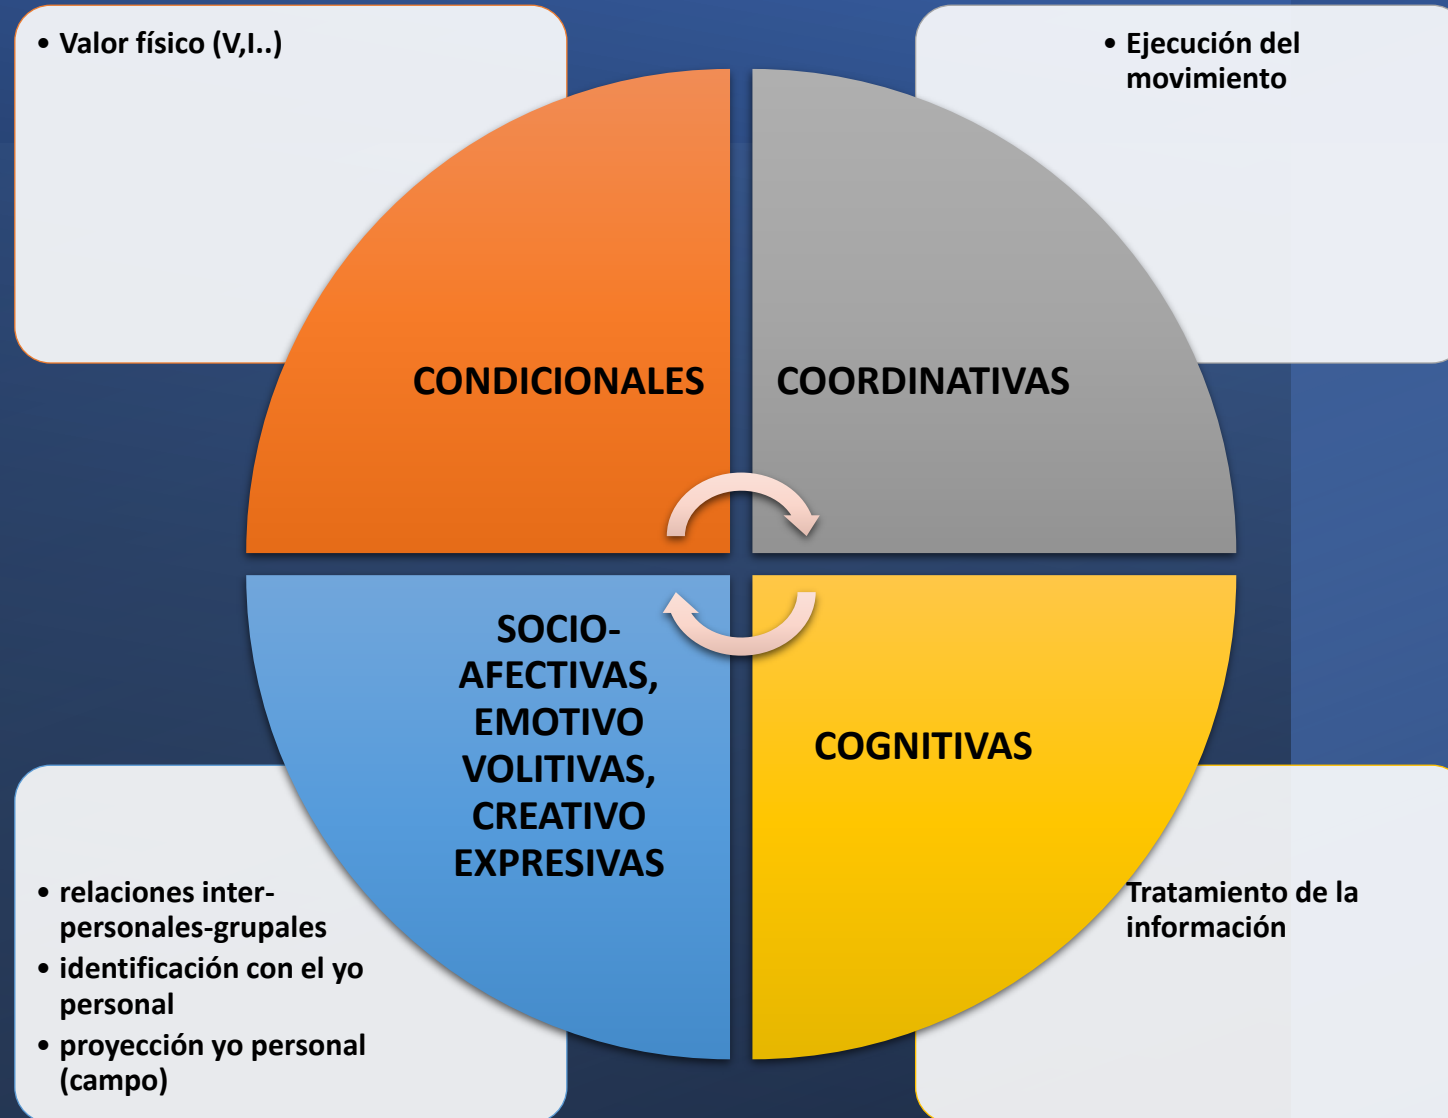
• Valor físico (V,I..)

• Ejecución del movimiento

CONDICIONALES

COORDINATIVAS

SOCIO-AFECTIVAS, EMOTIVO VOLITIVAS, CREATIVO EXPRESIVAS

COGNITIVAS

• relaciones inter-personales-grupales
• identificación con el yo personal
• proyección yo personal (campo)

Tratamiento de la información